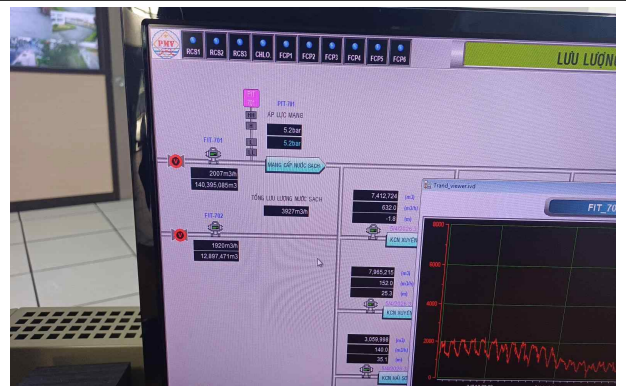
PMY

RCS1 RCS2 RCS3 CHLO FCP1 FCP2 FCP3 FCP4 FCP5 FCP6

LƯU LƯỢNG

PIT 701

PIT 701
ÁP LỰC MẠNG
5.2bar
5.2bar

FIT 701
2007m3/h
140,395,085m3

MẠNG CẤP NƯỚC SẠCH

TỔNG LƯU LƯỢNG NƯỚC SẠCH
3927m3/h

FIT 702
1920m3/h
12,697,471m3

7,412,724 (m3)
632.0 (m3/h)
-1.8 (m)
KCN XUYÊN

7,965,210 (m3)
152.0 (m3/h)
25.3 (m)
KCN XUYÊN

3,059,986 (m3)
140.0 (m3/h)
35.1 (m)
KCN HẢI SƠ

Trend_viewer.ocd

FIT_70

6000
5000
4000
3000
2000
1000
0